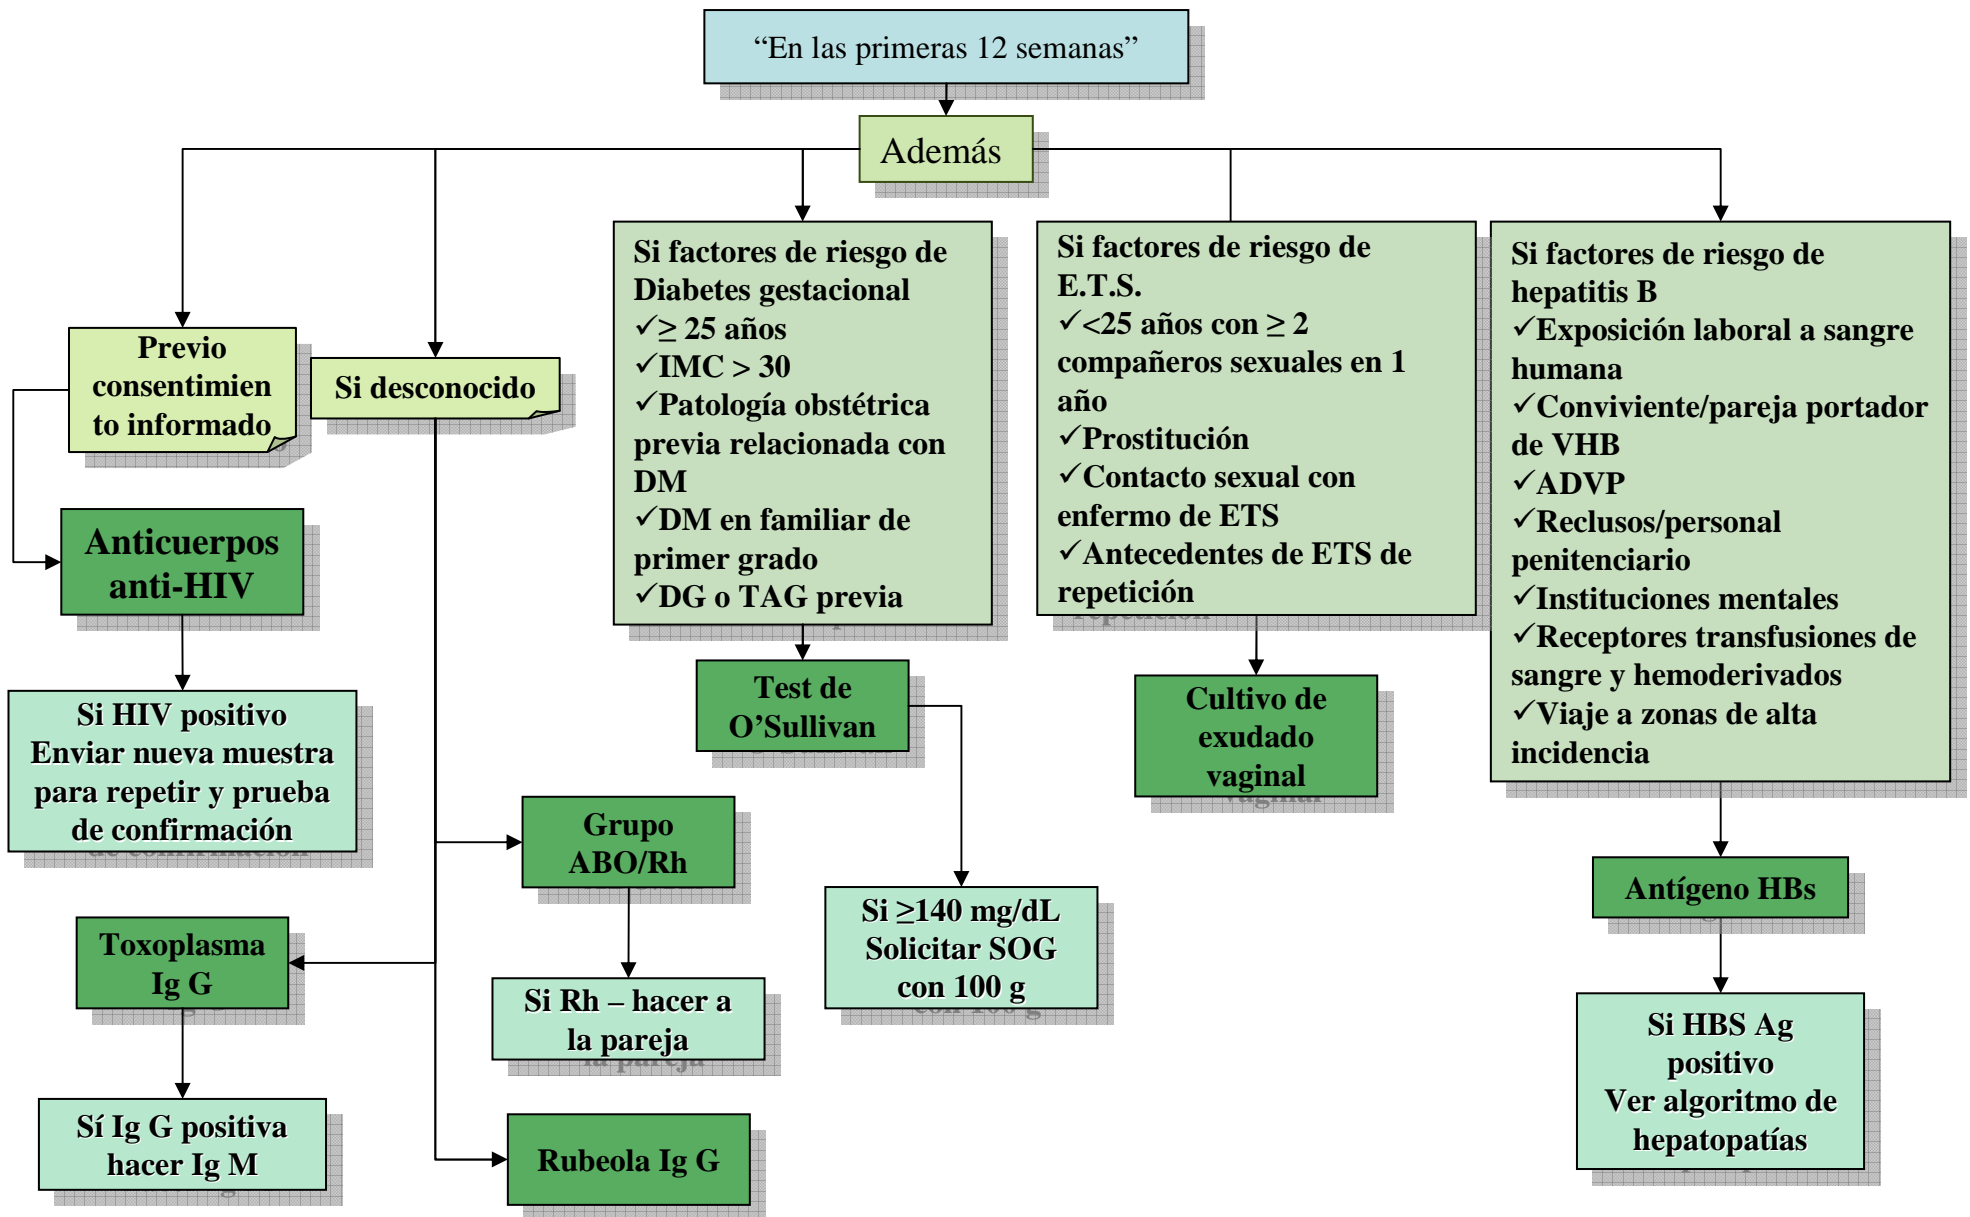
"En las primeras 12 semanas"

Además

Previo consentimiento informado

Si desconocido

Si factores de riesgo de Diabetes gestacional
✓$\geq$ 25 años
✓IMC > 30
✓Patología obstétrica previa relacionada con DM
✓DM en familiar de primer grado
✓DG o TAG previa

Si factores de riesgo de E.T.S.
✓<25 años con $\geq$ 2 compañeros sexuales en 1 año
✓Prostitución
✓Contacto sexual con enfermo de ETS
✓Antecedentes de ETS de repetición

Si factores de riesgo de hepatitis B
✓Exposición laboral a sangre humana
✓Conviviente/pareja portador de VHB
✓ADVP
✓Reclusos/personal penitenciario
✓Instituciones mentales
✓Receptores transfusiones de sangre y hemoderivados
✓Viaje a zonas de alta incidencia

Anticuerpos anti-HIV

Si HIV positivo Enviar nueva muestra para repetir y prueba de confirmación

Test de O'Sullivan

Cultivo de exudado vaginal

Grupo ABO/Rh

Si $\geq$140 mg/dL Solicitar SOG con 100 g

Antígeno HBs

Toxoplasma Ig G

Si Rh – hacer a la pareja

Si HBS Ag positivo Ver algoritmo de hepatopatías

Sí Ig G positiva hacer Ig M

Rubeola Ig G